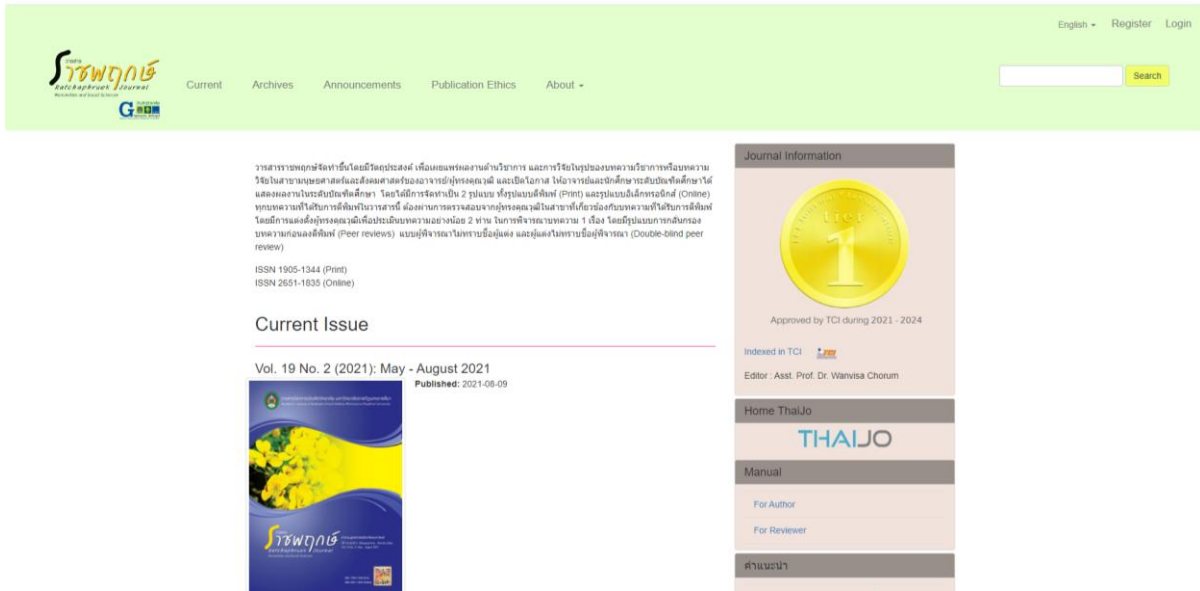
English ▾ Register Login

ราชพฤกษ์ Ratchaphruek Journal

Current Archives Announcements Publication Ethics About ▾

Search

วารสารราชพฤกษ์จัดทำขึ้นโดยมีวัตถุประสงค์ เพื่อเผยแพร่ผลงานด้านวิชาการ และการวิจัยในรูปของบทความวิชาการหรือบทความวิจัยในสาขามนุษยศาสตร์และสังคมศาสตร์ของอาจารย์/ผู้ทรงคุณวุฒิ และเปิดโอกาส ให้อาจารย์และนักศึกษาระดับบัณฑิตศึกษาได้แสดงผลงานในระดับบัณฑิตศึกษา โดยได้มีการจัดทำเป็น 2 รูปแบบ ทั้งรูปแบบสิ่งพิมพ์ (Print) และรูปแบบอิเล็กทรอนิกส์ (Online) ทุกบทความที่ได้รับการตีพิมพ์ในวารสารนี้ ต้องผ่านการตรวจสอบจากผู้ทรงคุณวุฒิในสาขาที่เกี่ยวข้องกับบทความที่ได้รับการตีพิมพ์ โดยมีการแต่งตั้งผู้ทรงคุณวุฒิเพื่อประเมินบทความอย่างน้อย 2 ท่าน ในการพิจารณาบทความ 1 เรื่อง โดยมีรูปแบบการกลั่นกรองบทความก่อนลงตีพิมพ์ (Peer reviews) แบบผู้พิจารณาไม่ทราบชื่อผู้แต่ง และผู้แต่งไม่ทราบชื่อผู้พิจารณา (Double-blind peer review)

ISSN 1905-1344 (Print)
ISSN 2651-1835 (Online)

Current Issue

Vol. 19 No. 2 (2021): May - August 2021

Published: 2021-08-09

Journal Information

Tier 1

Approved by TCI during 2021 - 2024

Indexed in TCI

Editor : Asst. Prof. Dr. Wanvisa Chorum

Home ThaiJo

THAIJO

Manual

For Author

For Reviewer

คำแนะนำ